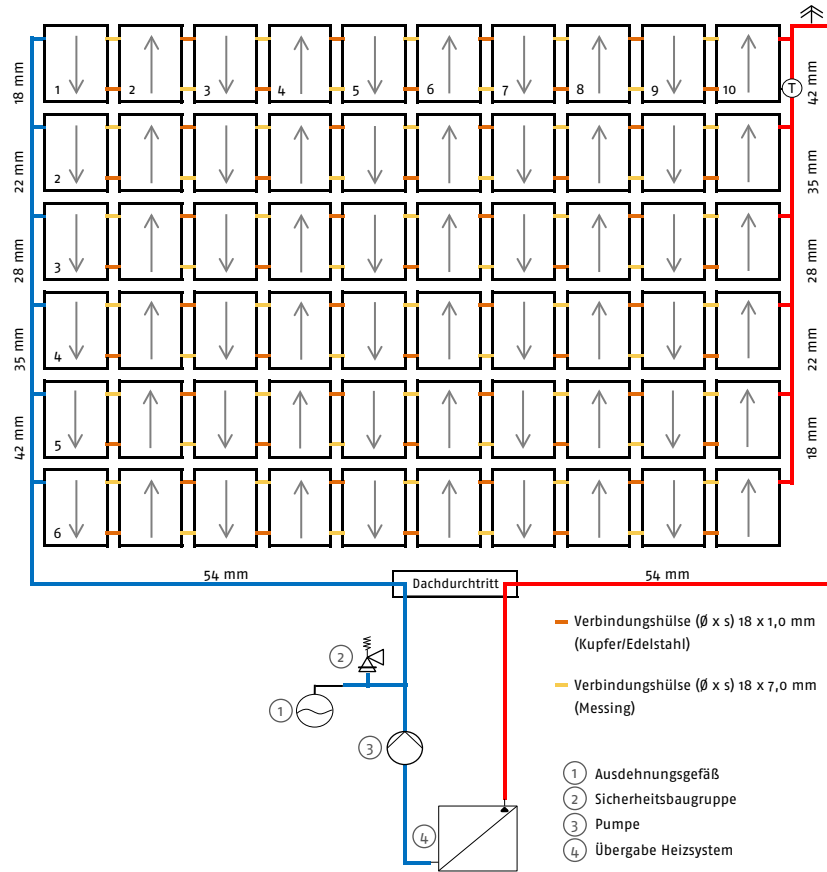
1 2 3 4 5 6 7 8 9 10

2

3

4

5

6

T

18 mm
22 mm
28 mm
35 mm
42 mm

42 mm
35 mm
28 mm
22 mm
18 mm

54 mm
Dachdurchtritt
54 mm

2

1

3

4

Verbindungshülse (Ø x s) 18 x 1,0 mm (Kupfer/Edelstahl)

Verbindungshülse (Ø x s) 18 x 7,0 mm (Messing)

1 Ausdehnungsgefäß
2 Sicherheitsbaugruppe
3 Pumpe
4 Übergabe Heizsystem